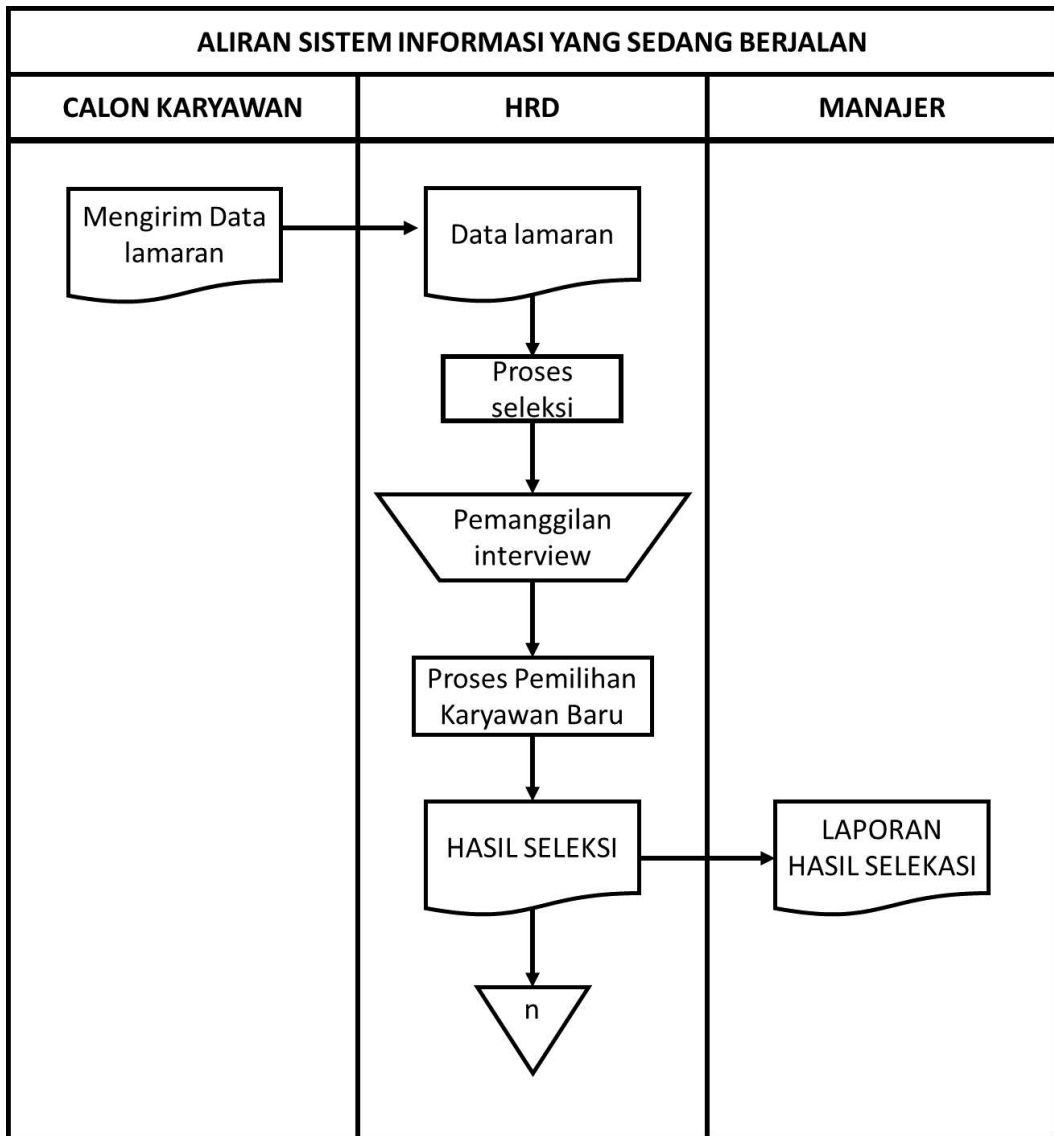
ALIRAN SISTEM INFORMASI YANG SEDANG BERJALAN

CALON KARYAWAN

HRD

MANAJER

Mengirim Data lamaran

Data lamaran

Proses seleksi

Pemanggilan interview

Proses Pemilihan Karyawan Baru

HASIL SELEKSI

LAPORAN HASIL SELEKASI

n